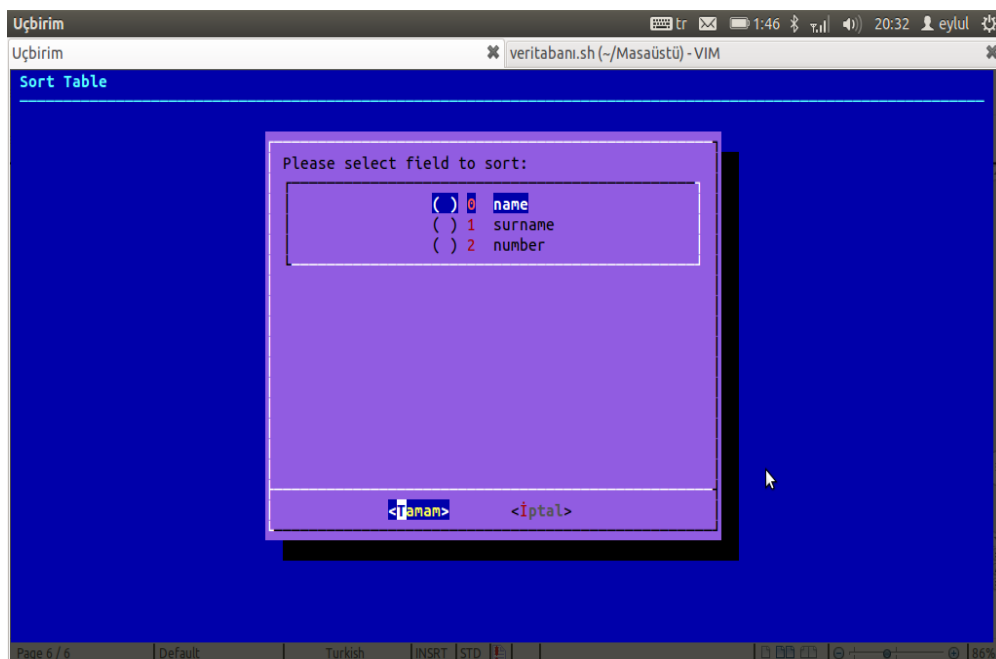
Uçbirim
tr 1:46 20:32 eylul

Uçbirim
veritabanı.sh (~/Masaüstü) - VIM

Sort Table

Please select field to sort:

( ) 0 name
( ) 1 surname
( ) 2 number

<Tamam> <İptal>

Page 6 / 6 Default Turkish INSRT STD 86%